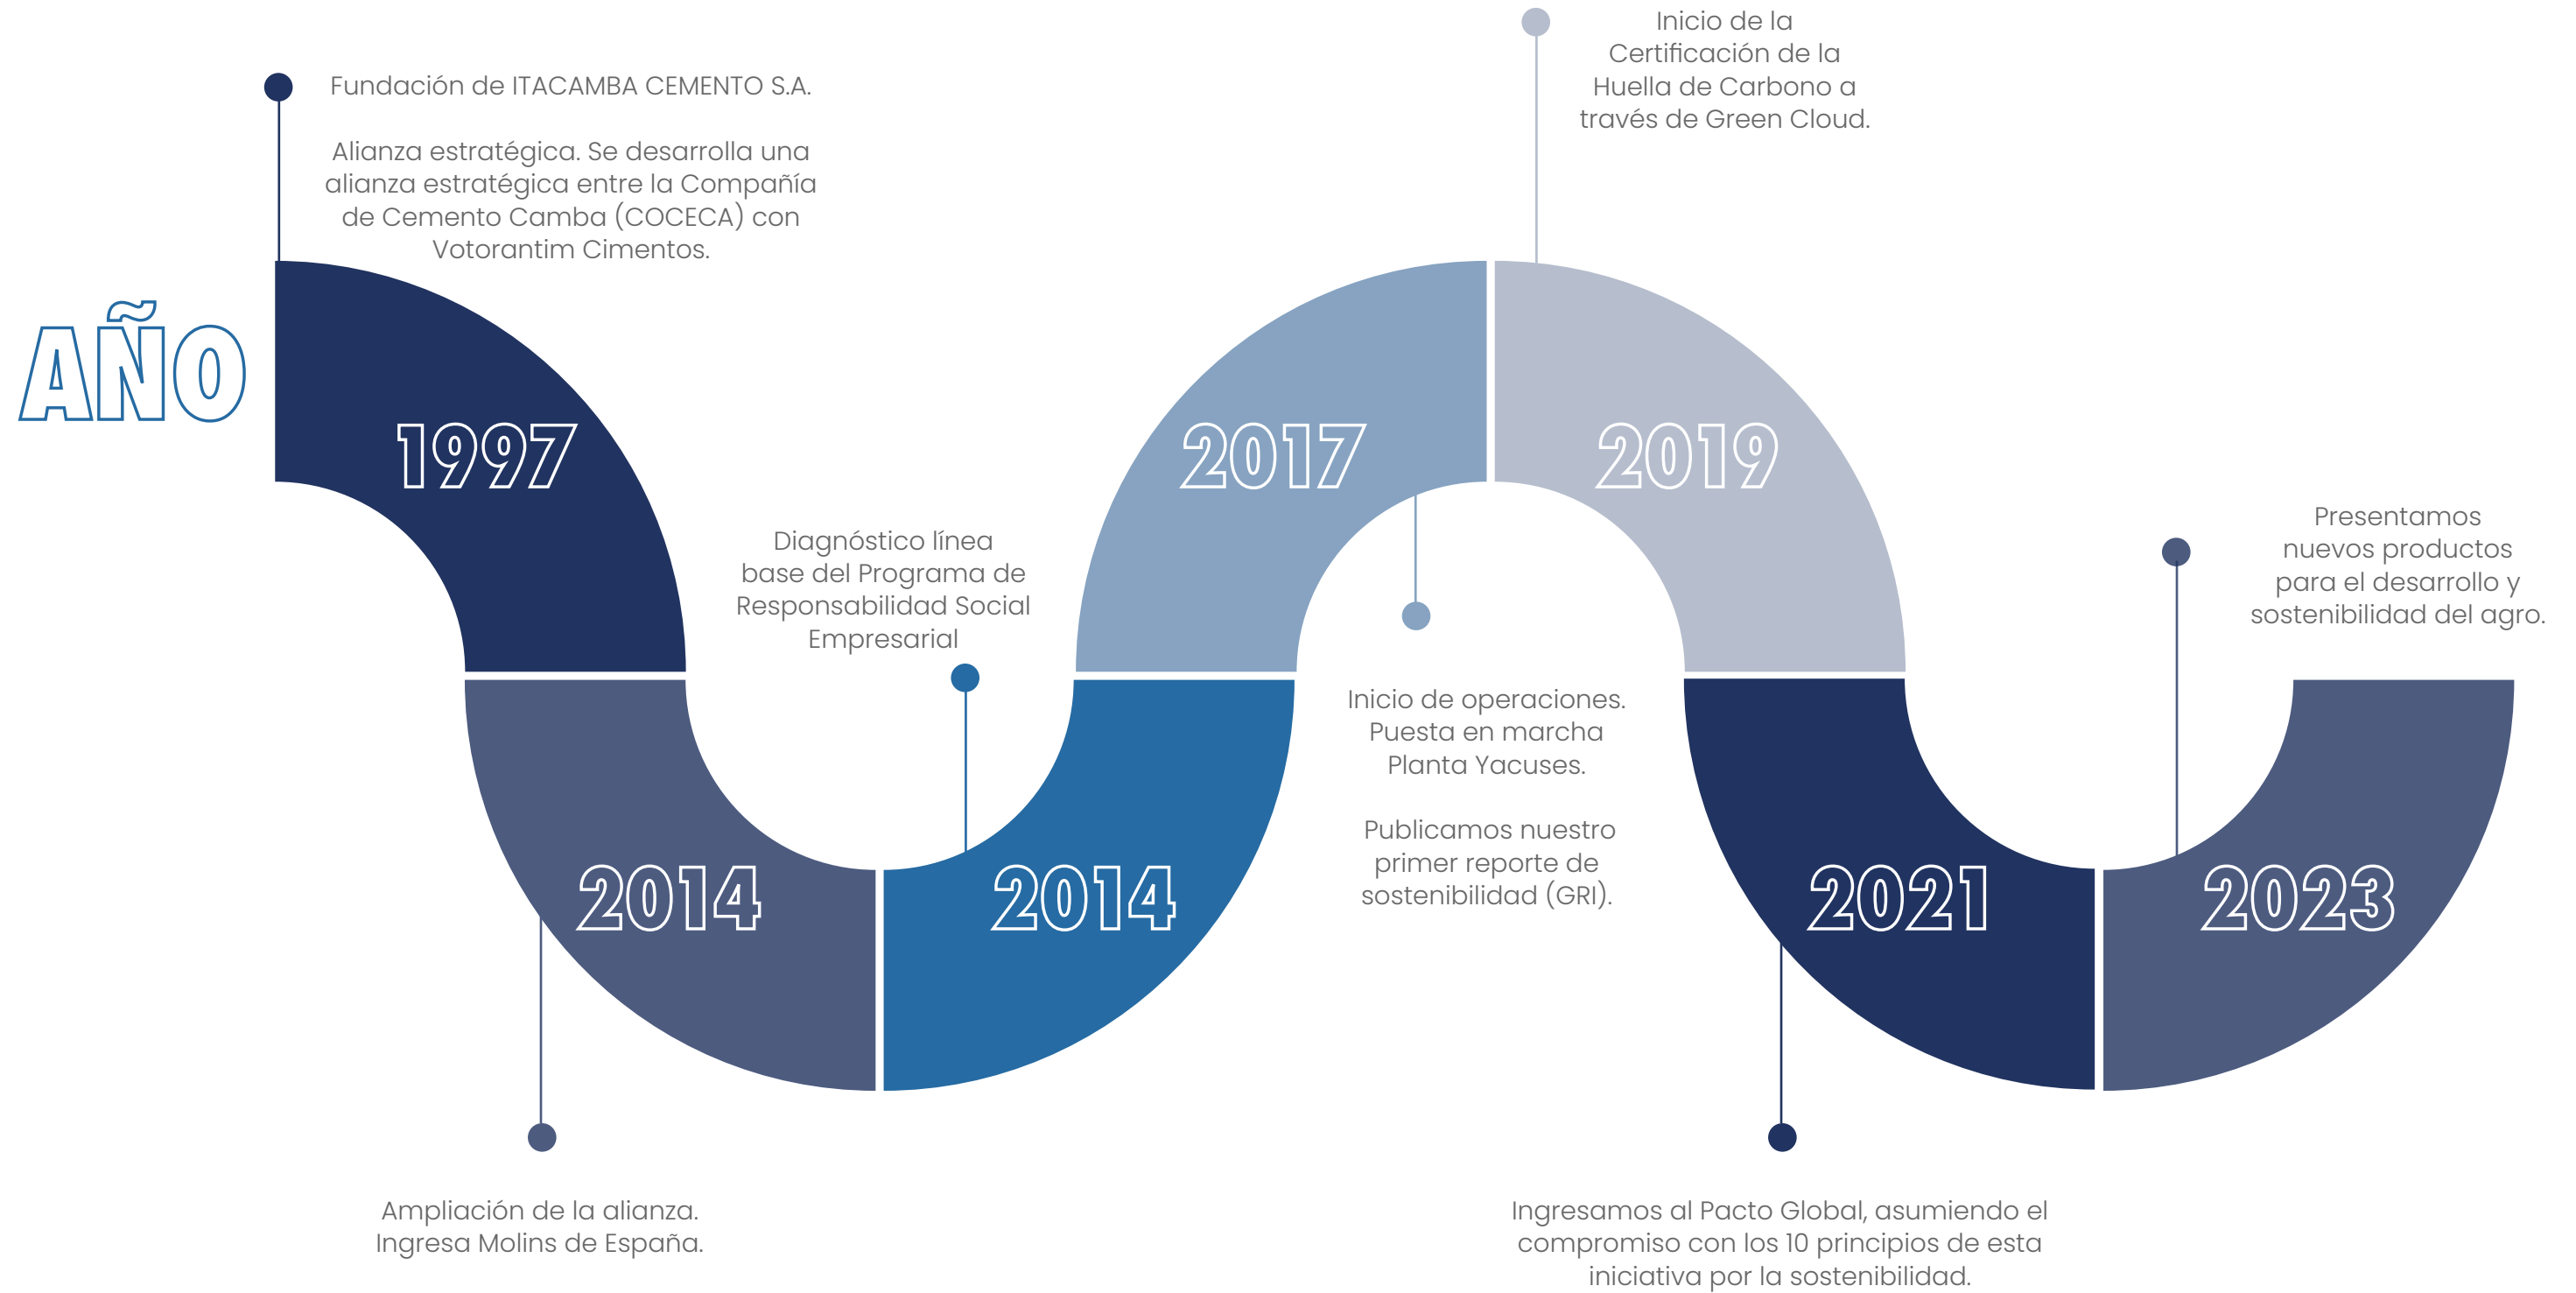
AÑO

Fundación de ITACAMBA CEMENTO S.A.

Alianza estratégica. Se desarrolla una alianza estratégica entre la Compañía de Cemento Camba (COCECA) con Votorantim Cimentos.

1997

2014

Ampliación de la alianza. Ingresa Molins de España.

Diagnóstico línea base del Programa de Responsabilidad Social Empresarial

2014

2017

Inicio de operaciones. Puesta en marcha Planta Yacuses.

Publicamos nuestro primer reporte de sostenibilidad (GRI).

Inicio de la Certificación de la Huella de Carbono a través de Green Cloud.

2019

2021

Ingresamos al Pacto Global, asumiendo el compromiso con los 10 principios de esta iniciativa por la sostenibilidad.

Presentamos nuevos productos para el desarrollo y sostenibilidad del agro.

2023